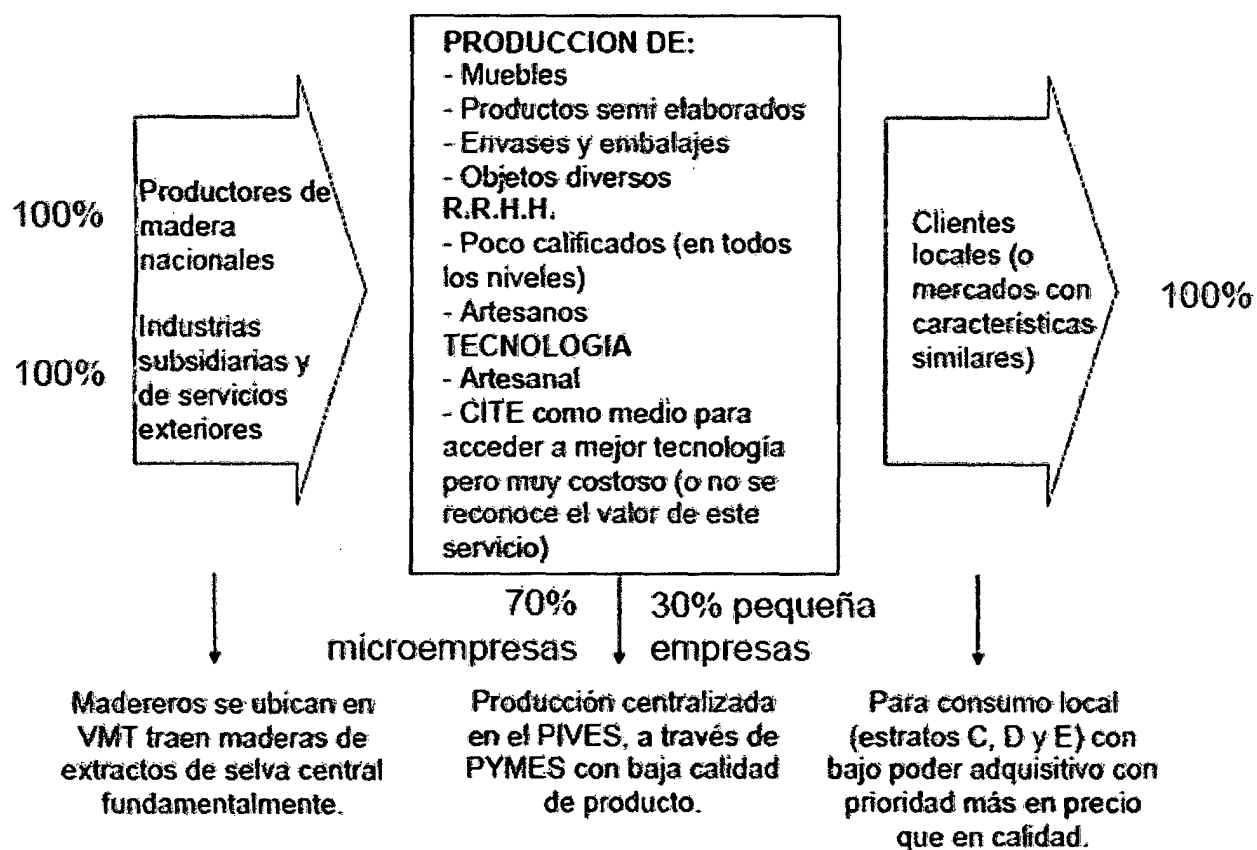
100%

100%

Productores de madera nacionales

Industrias subsidiarias y de servicios exteriores

PRODUCCION DE:
- Muebles
- Productos semi elaborados
- Envases y embalajes
- Objetos diversos
R.R.H.H.
- Poco calificados (en todos los niveles)
- Artesanos
TECNOLOGIA
- Artesanal
- CITE como medio para acceder a mejor tecnología pero muy costoso (o no se reconoce el valor de este servicio)

Clientes locales (o mercados con características similares)

100%

70% microempresas

30% pequeña empresas

Madereros se ubican en VMT traen maderas de extractos de selva central fundamentalmente.

Producción centralizada en el PIVES, a través de PYMES con baja calidad de producto.

Para consumo local (estratos C, D y E) con bajo poder adquisitivo con prioridad más en precio que en calidad.